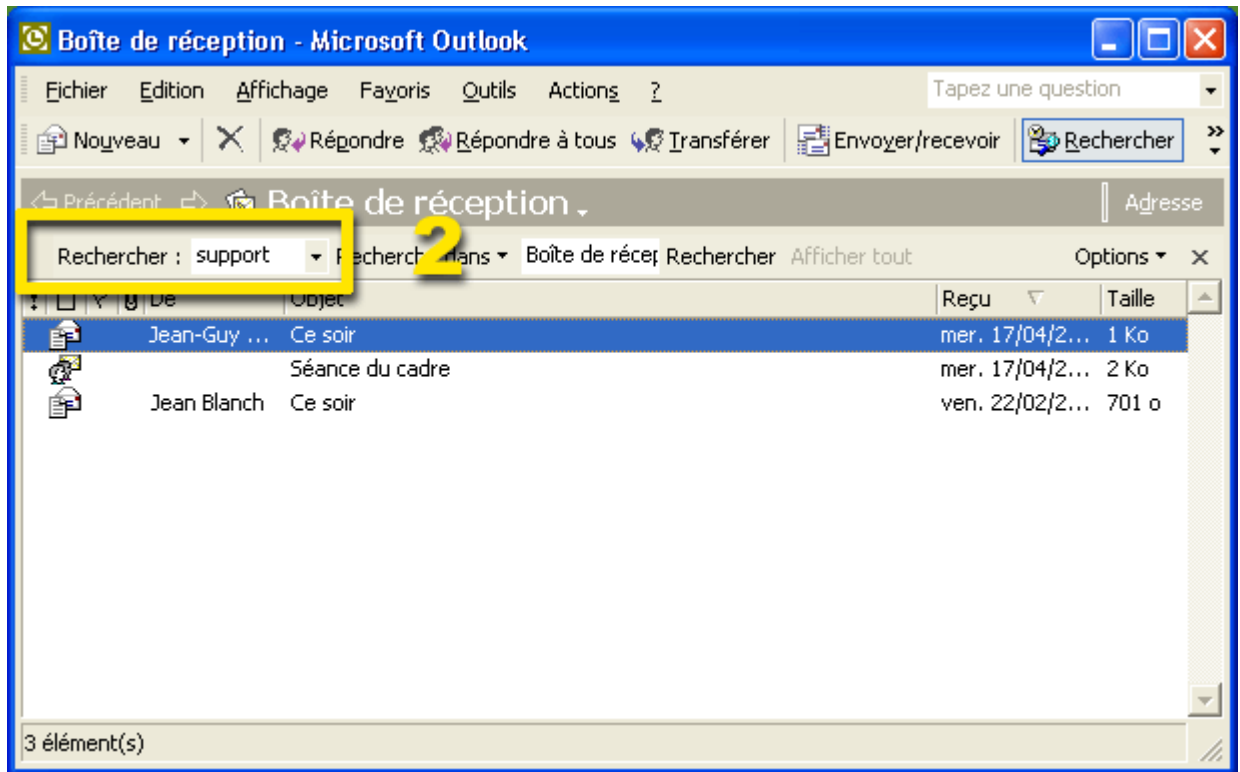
Boîte de réception - Microsoft Outlook

Fichier Edition Affichage Favoris Outils Actions ?

Tapez une question

Nouveau X Répondre Répondre à tous Transférer Envoyer/recevoir Rechercher »

Précédent Boîte de réception Adresse

Rechercher : support Recherch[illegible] dans Boîte de récep Rechercher Afficher tout Options ×

2

| ! | | | | De | Objet | Reçu | Taille |
|---|---|---|---|---|---|---|---|
| | | | | Jean-Guy ... | Ce soir | mer. 17/04/2... | 1 Ko |
| | | | | | Séance du cadre | mer. 17/04/2... | 2 Ko |
| | | | | Jean Blanch | Ce soir | ven. 22/02/2... | 701 o |

3 élément(s)